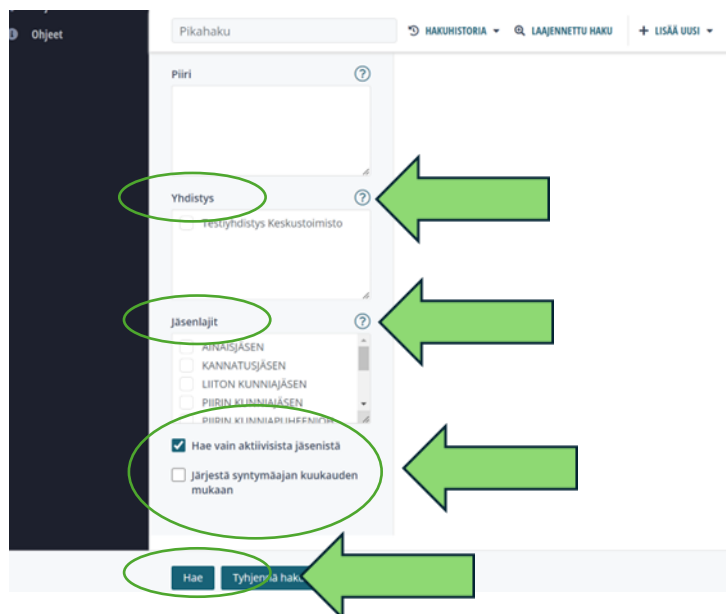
Ohjeet

Pikahaku

HAKUHISTORIA ▾ LAAJENNETTU HAKU + LISÄÄ UUSI ▾

Piiri ?

Yhdistys ?

Testiyhdistys Keskustoimisto

Jäsenlajit ?

AINAISJÄSEN
KANNATUSJÄSEN
LIITON KUNNIAJÄSEN
PIIRIN KUNNIAJÄSEN
PIIRIN KUNNIAPUHEENJO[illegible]

Hae vain aktiivisista jäsenistä

Järjestä syntymäajan kuukauden mukaan

Hae Tyhjennä haku